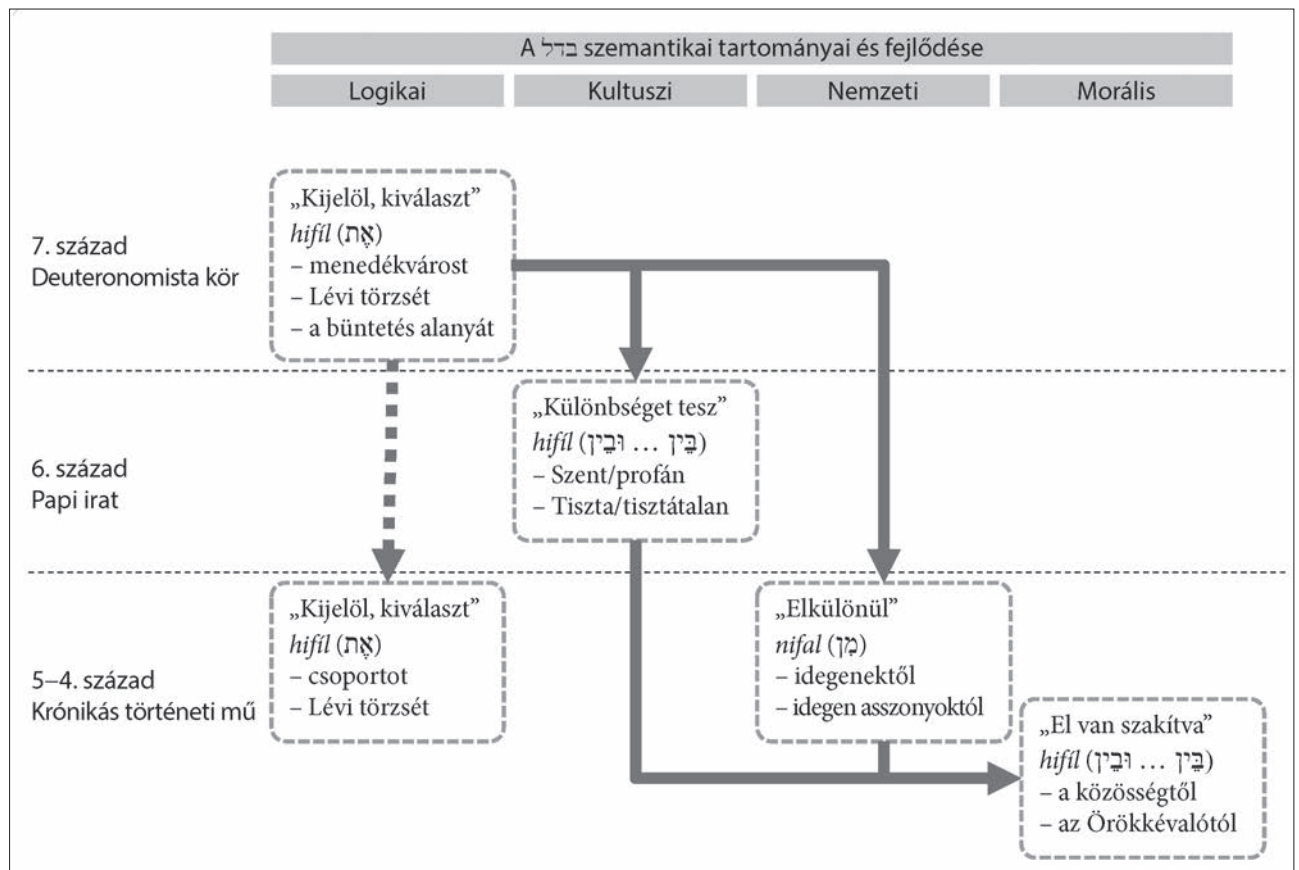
A בדל szemantikai tartományai és fejlődése

| Logikai | Kultuszi | Nemzeti | Morális |
|---|---|---|---|

7. század
Deuteronomista kör

„Kijelöl, kiválaszt”
*hifíl* (אֶת)
– menedékvárost
– Lévi törzsét
– a büntetés alanyát

6. század
Papi irat

„Különbséget tesz”
*hifíl* (בֵּין ... וּבֵין)
– Szent/profán
– Tiszta/tisztátalan

5–4. század
Krónikás történeti mű

„Kijelöl, kiválaszt”
*hifíl* (אֶת)
– csoportot
– Lévi törzsét

„Elkülönül”
*nifal* (מִן)
– idegenektől
– idegen asszonyoktól

„El van szakítva”
*hifíl* (בֵּין ... וּבֵין)
– a közösségtől
– az Örökkévalótól